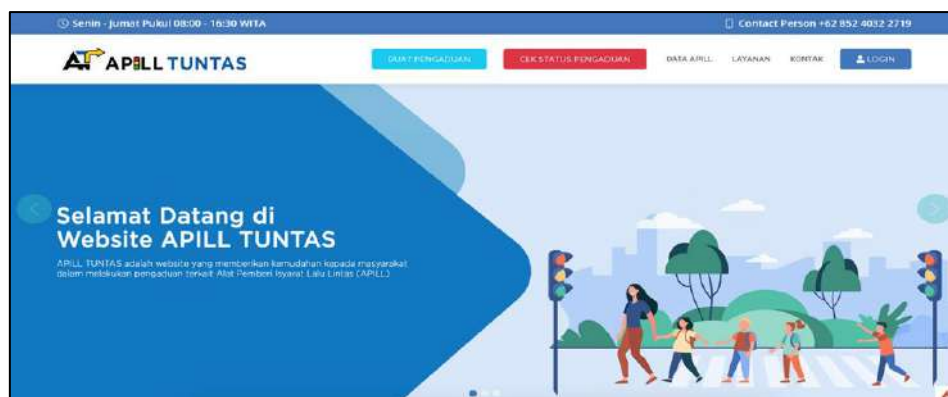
Senin - Jumat Pukul 08:00 - 16:30 WITA

Contact Person +62 852 4032 2719

AT APILL TUNTAS

BUAT PENGADUAN

CEK STATUS PENGADUAN

DATA APILL

LAYANAN

KONTAK

LOGIN

Selamat Datang di Website APILL TUNTAS

APILL TUNTAS adalah website yang memberikan kemudahan kepada masyarakat dalam melakukan pengaduan terkait Alat Pemberi Isyarat Lalu Lintas (APILL).